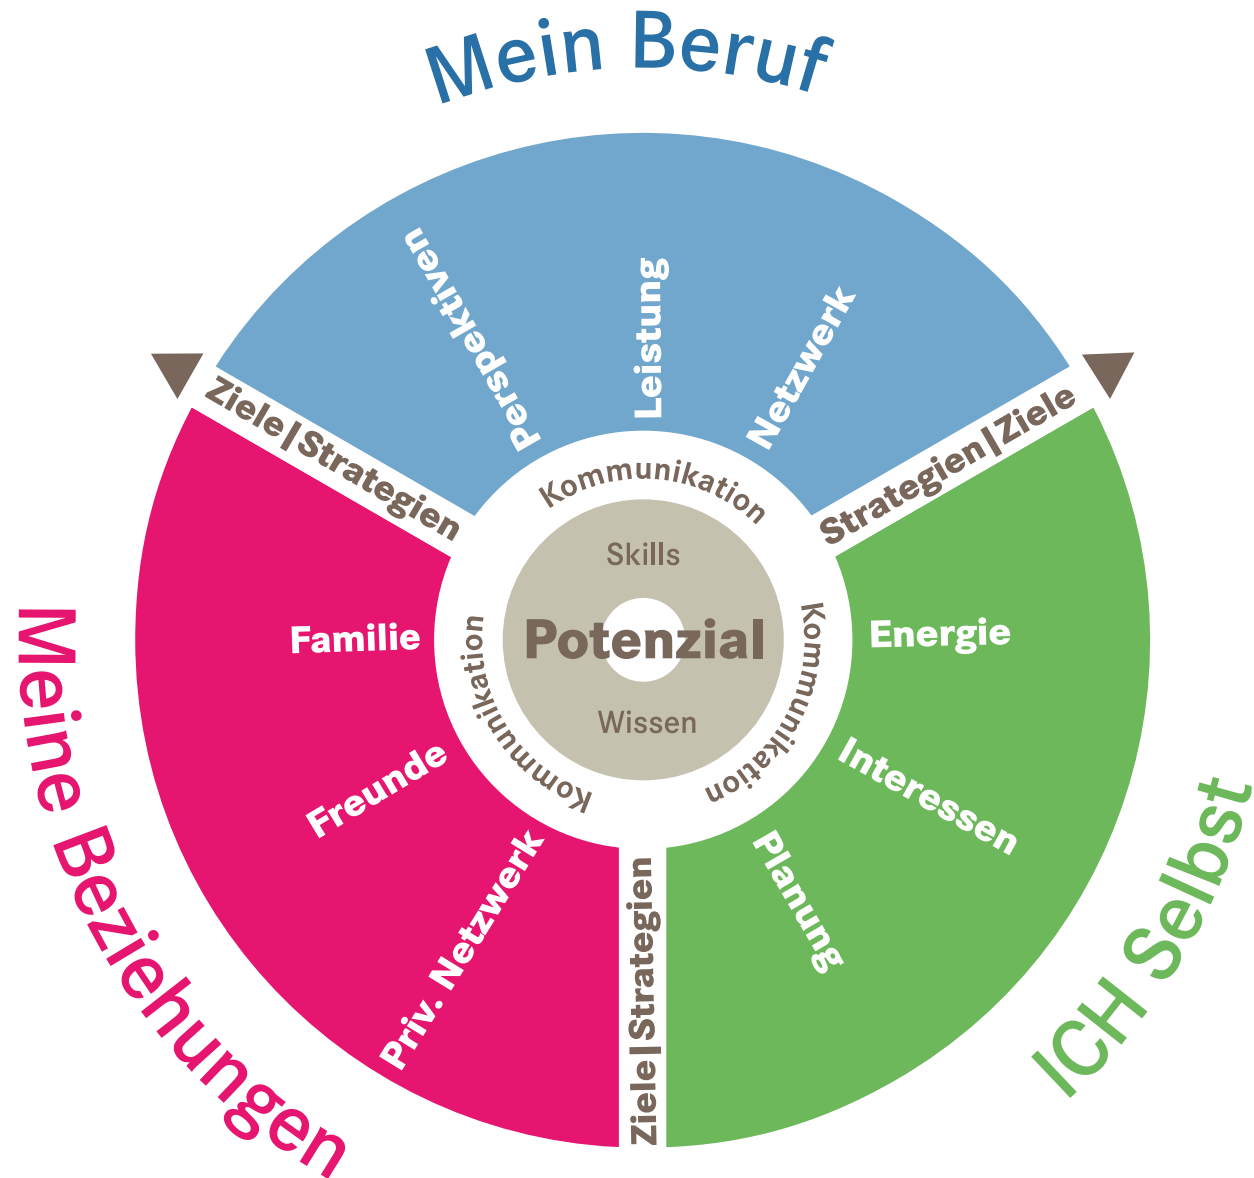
Mein Beruf

Perspektiven
Leistung
Netzwerk

Ziele | Strategien
Strategien | Ziele

Kommunikation
Skills
Potenzial
Wissen
Kommunikation
Kommunikation

Familie
Freunde
Priv. Netzwerk

Energie
Interessen
Planung

Ziele | Strategien

Meine Beziehungen

ICH Selbst